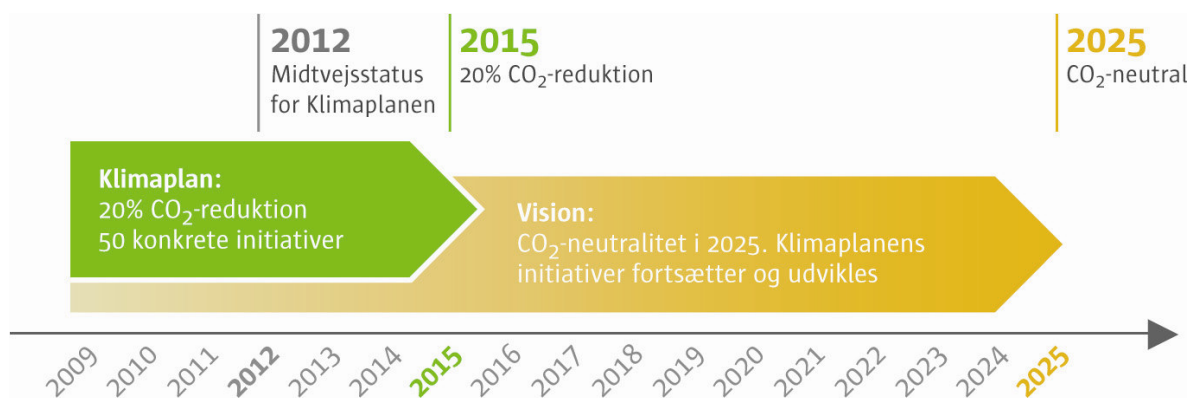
2012
Midtvejsstatus for Klimaplanen

2015
20% $CO_2$-reduktion

2025
$CO_2$-neutral

Klimaplan:
20% $CO_2$-reduktion
50 konkrete initiativer

Vision:
$CO_2$-neutralitet i 2025. Klimaplanens initiativer fortsætter og udvikles

2009 2010 2011 2012 2013 2014 2015 2016 2017 2018 2019 2020 2021 2022 2023 2024 2025